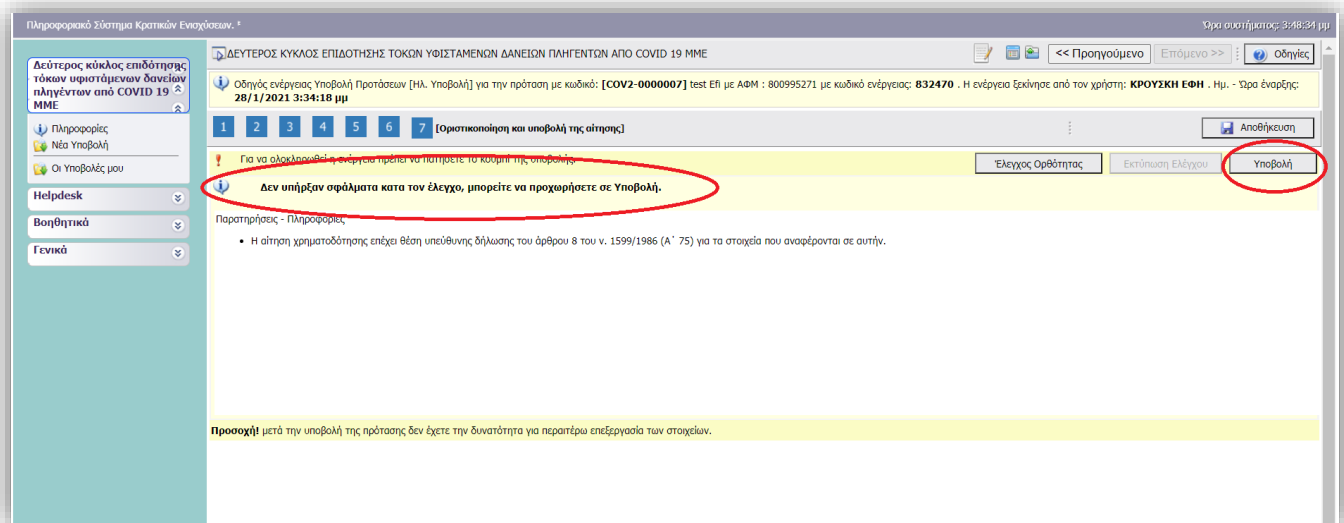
Πληροφοριακό Σύστημα Κρατικών Ενισχύσεων. ®

Ώρα συστήματος: 3:48:34 μμ

Δεύτερος κύκλος επιδότησης τόκων υφιστάμενων δανείων πληγέντων από COVID 19 ΜΜΕ

Πληροφορίες
Νέα Υποβολή
Οι Υποβολές μου

Helpdesk
Βοηθητικά
Γενικά

ΔΕΥΤΕΡΟΣ ΚΥΚΛΟΣ ΕΠΙΔΟΤΗΣΗΣ ΤΟΚΩΝ ΥΦΙΣΤΑΜΕΝΩΝ ΔΑΝΕΙΩΝ ΠΛΗΓΕΝΤΩΝ ΑΠΟ COVID 19 ΜΜΕ

<< Προηγούμενο | Επόμενο >> | Οδηγίες

Οδηγός ενέργειας Υποβολή Προτάσεων [Ηλ. Υποβολή] για την πρόταση με κωδικό: [COV2-0000007] test Efi με ΑΦΜ : 800995271 με κωδικό ενέργειας: 832470 . Η ενέργεια ξεκίνησε από τον χρήστη: ΚΡΟΥΣΚΗ ΕΦΗ . Ημ. - Ώρα έναρξης: 28/1/2021 3:34:18 μμ

1 2 3 4 5 6 7 [Οριστικοποίηση και υποβολή της αίτησης]

Αποθήκευση

Για να ολοκληρωθεί η ενέργεια πρέπει να πατήσετε το κουμπί της υποβολής

Έλεγχος Ορθότητας | Εκτύπωση Ελέγχου | Υποβολή

Δεν υπήρξαν σφάλματα κατα τον έλεγχο, μπορείτε να προχωρήσετε σε Υποβολή.

Παρατηρήσεις - Πληροφορίες

• Η αίτηση χρηματοδότησης επέχει θέση υπεύθυνης δήλωσης του άρθρου 8 του ν. 1599/1986 (Α΄ 75) για τα στοιχεία που αναφέρονται σε αυτήν.

Προσοχή! μετά την υποβολή της πρότασης δεν έχετε την δυνατότητα για περαιτέρω επεξεργασία των στοιχείων.